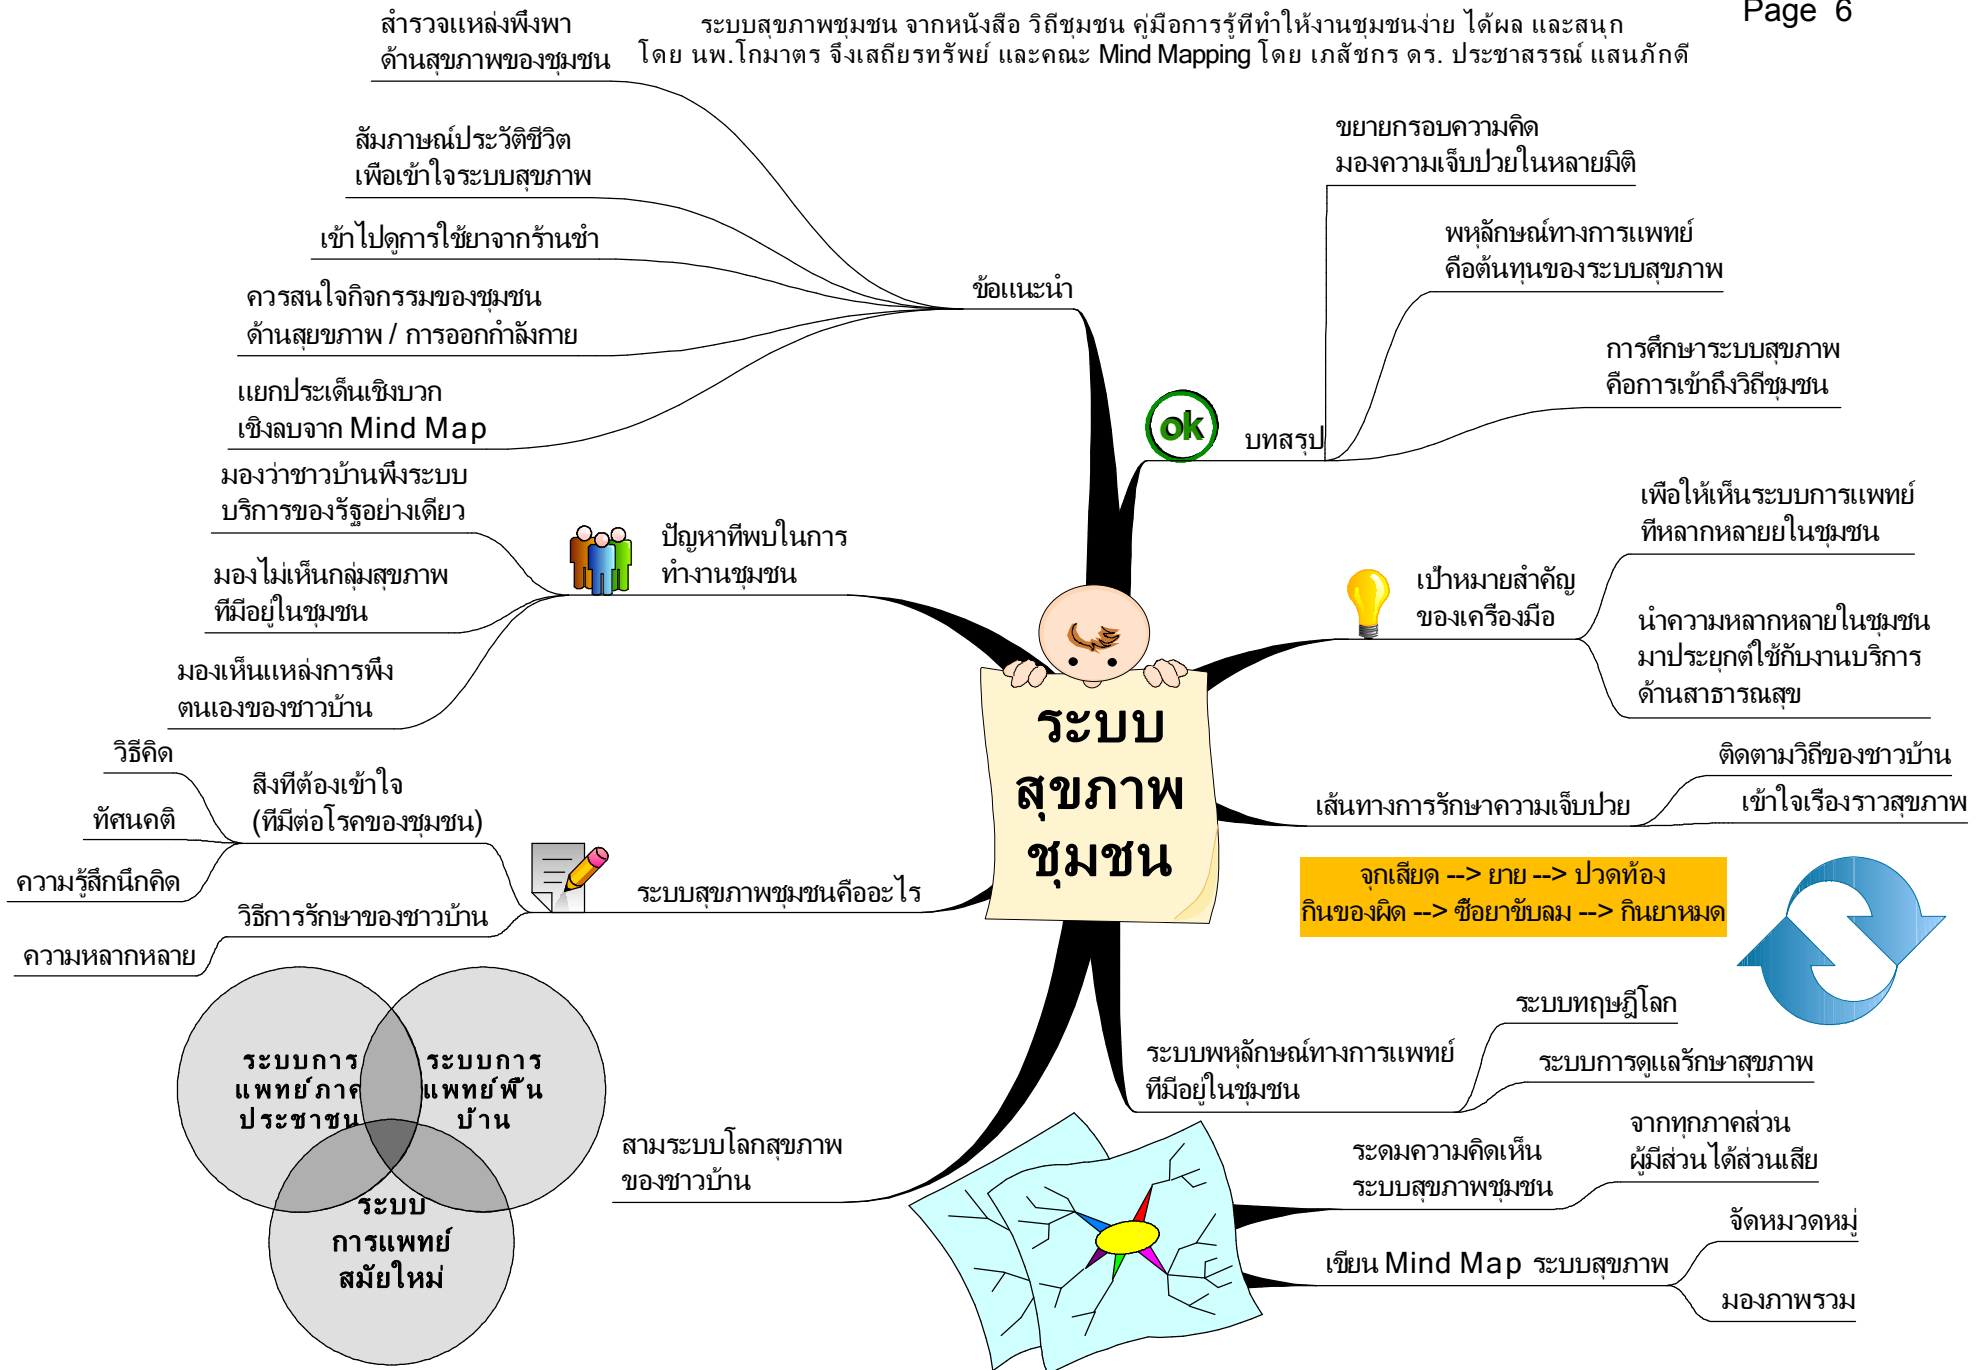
Page 6

ระบบสุขภาพชุมชน จากหนังสือ วิถีชุมชน คู่มือการรู้ทีทำให้งานชุมชนง่าย ได้ผล และสนุก
โดย นพ.โกมาตร จึงเสถียรทรัพย์ และคณะ Mind Mapping โดย เภสัชกร ดร. ประชาสรรณ์ แสนภักดี

สำรวจแหล่งพึ่งพา ด้านสุขภาพของชุมชน

สัมภาษณ์ประวัติชีวิต เพื่อเข้าใจระบบสุขภาพ

เข้าไปดูการใช้ยาจากร้านชำ

ควรสนใจกิจกรรมของชุมชน ด้านสุขภาพ / การออกกำลังกาย

แยกประเด็นเชิงบวก เชิงลบจาก Mind Map

ข้อแนะนำ

ขยายกรอบความคิด มองความเจ็บป่วยในหลายมิติ

พหุลักษณ์ทางการแพทย์ คือต้นทุนของระบบสุขภาพ

การศึกษาระบบสุขภาพ คือการเข้าถึงวิถีชุมชน

ok

บทสรุป

มองว่าชาวบ้านพึ่งระบบ บริการของรัฐอย่างเดียว

มองไม่เห็นกลุ่มสุขภาพ ที่มีอยู่ในชุมชน

มองเห็นแหล่งการพึ่ง ตนเองของชาวบ้าน

ปัญหาที่พบในการ ทำงานชุมชน

เพื่อให้เห็นระบบการแพทย์ ที่หลากหลายในชุมชน

เป้าหมายสำคัญ ของเครื่องมือ

นำความหลากหลายในชุมชน มาประยุกต์ใช้กับงานบริการ ด้านสาธารณสุข

ระบบ สุขภาพ ชุมชน

ติดตามวิถีของชาวบ้าน

เข้าใจเรื่องราวสุขภาพ

เส้นทางการรักษาความเจ็บป่วย

วิธีคิด

ทัศนคติ

ความรู้สึกนึกคิด

สิ่งที่ต้องเข้าใจ (ที่มีต่อโรคของชุมชน)

วิธีการรักษาของชาวบ้าน

ความหลากหลาย

ระบบสุขภาพชุมชนคืออะไร

จุกเสียด --> ยาย --> ปวดท้อง
กินของผิด --> ซื้อยาขับลม --> กินยาหมด

ระบบการ แพทย์ภาค ประชาชน

ระบบการ แพทย์พื้น บ้าน

ระบบ การแพทย์ สมัยใหม่

สามระบบโลกสุขภาพ ของชาวบ้าน

ระบบทฤษฎีโลก

ระบบการดูแลรักษาสุขภาพ

ระบบพหุลักษณ์ทางการแพทย์ ที่มีอยู่ในชุมชน

จากทุกภาคส่วน ผู้มีส่วนได้ส่วนเสีย

ระดมความคิดเห็น ระบบสุขภาพชุมชน

จัดหมวดหมู่

เขียน Mind Map ระบบสุขภาพ

มองภาพรวม